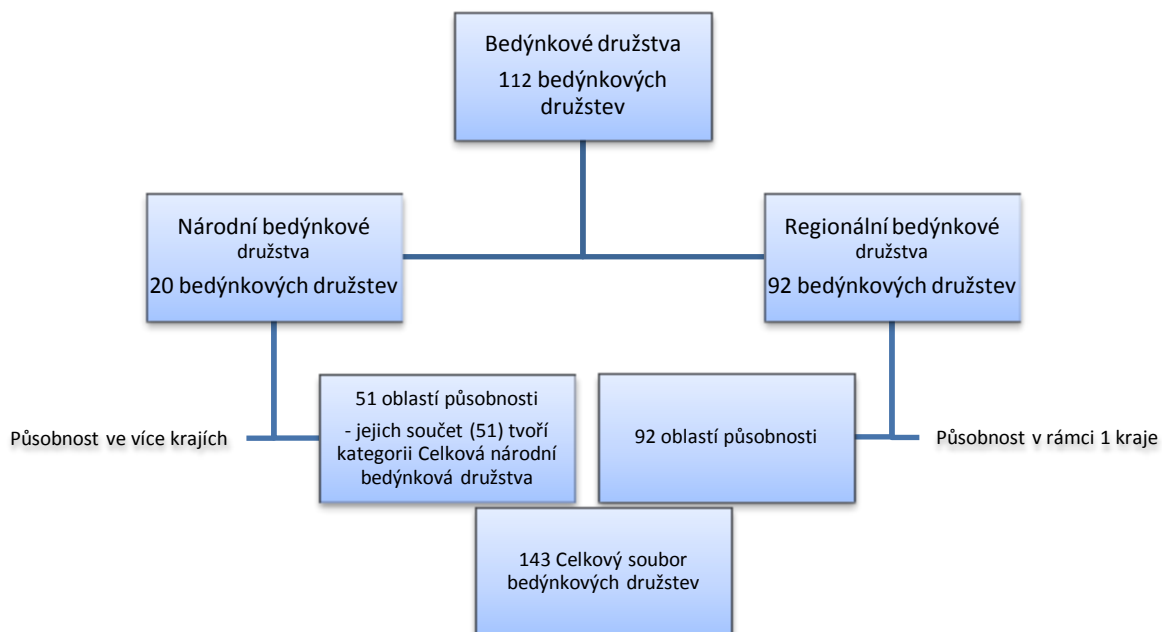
Bedýnkové družstva
112 bedýnkových družstev

Národní bedýnkové družstva
20 bedýnkových družstev

Regionální bedýnkové družstva
92 bedýnkových družstev

Působnost ve více krajích

51 oblastí působnosti
- jejich součet (51) tvoří kategorii Celková národní bedýnková družstva

92 oblastí působnosti

Působnost v rámci 1 kraje

143 Celkový soubor bedýnkových družstev